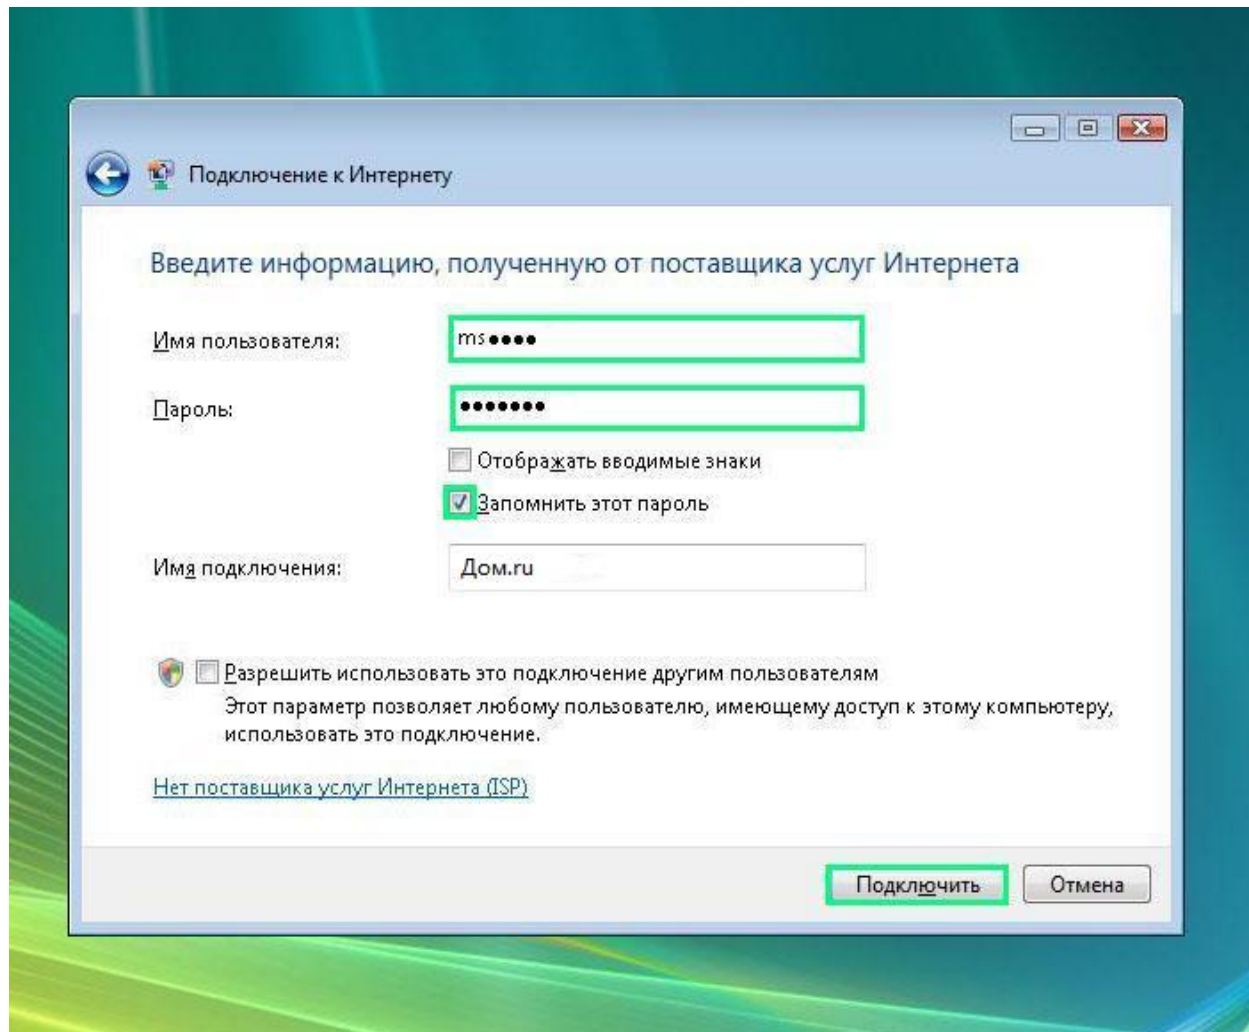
Подключение к Интернету

Введите информацию, полученную от поставщика услуг Интернета

Имя пользователя: ms●●●●

Пароль: ●●●●●●●

Отображать вводимые знаки

Запомнить этот пароль

Имя подключения: Дом.ru

Разрешить использовать это подключение другим пользователям
Этот параметр позволяет любому пользователю, имеющему доступ к этому компьютеру, использовать это подключение.

Нет поставщика услуг Интернета (ISP)

Подключить
Отмена